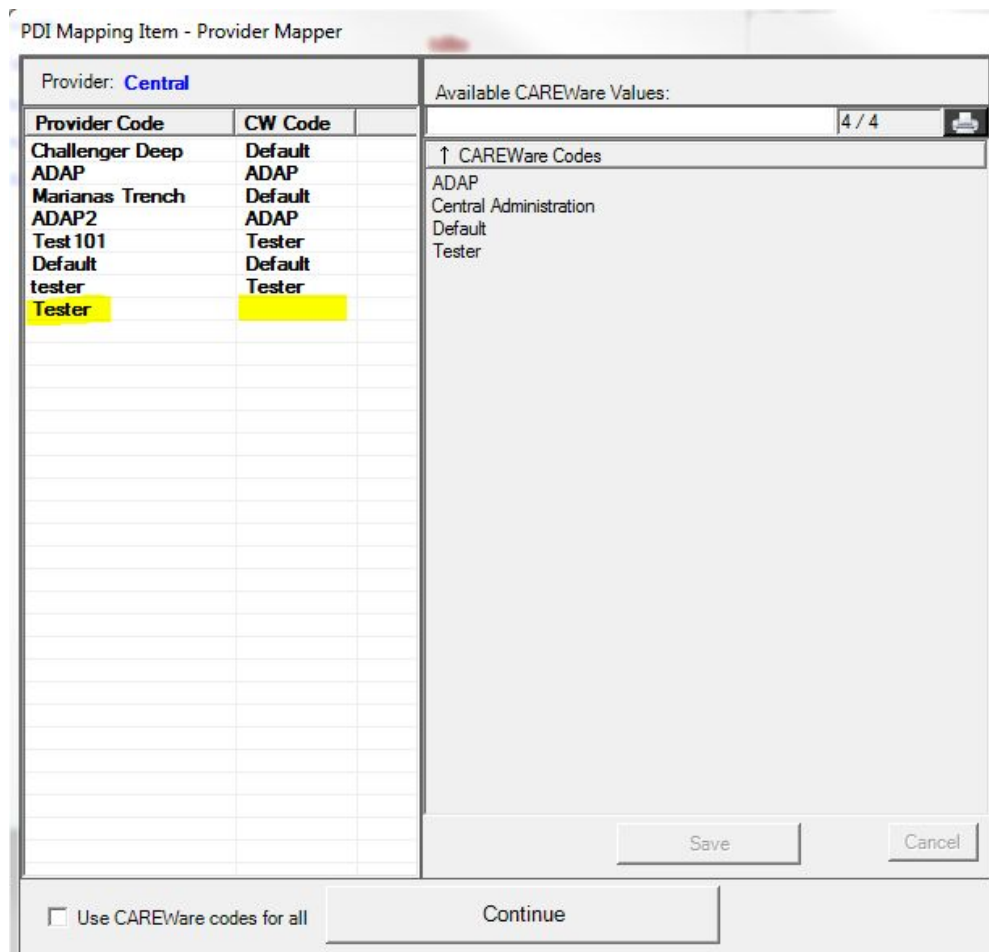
PDI Mapping Item - Provider Mapper

Provider: Central

| Provider Code | CW Code |
|---|---|
| Challenger Deep | Default |
| ADAP | ADAP |
| Marianas Trench | Default |
| ADAP2 | ADAP |
| Test 101 | Tester |
| Default | Default |
| tester | Tester |
| Tester | |

Available CAREWare Values:

4 / 4

↑ CAREWare Codes

ADAP
Central Administration
Default
Tester

Save

Cancel

Use CAREWare codes for all

Continue